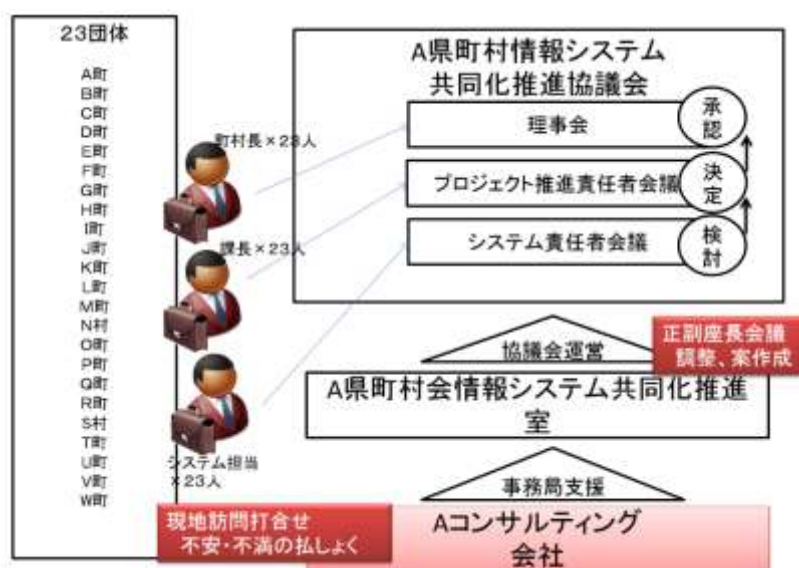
23団体

A町
B町
C町
D町
E町
F町
G町
H町
I町
J町
K町
L町
M町
N村
O町
P町
Q町
R町
S村
T町
U町
V町
W町

町村長×23人

課長×23人

システム担当
×23人

A県町村情報システム
共同化推進協議会

理事会

承認

プロジェクト推進責任者会議

決定

システム責任者会議

検討

正副座長会議
調整、案作成

協議会運営

A県町村会情報システム共同化推進室

事務局支援

現地訪問打合せ
不安・不満の払しょく

Aコンサルティング
会社